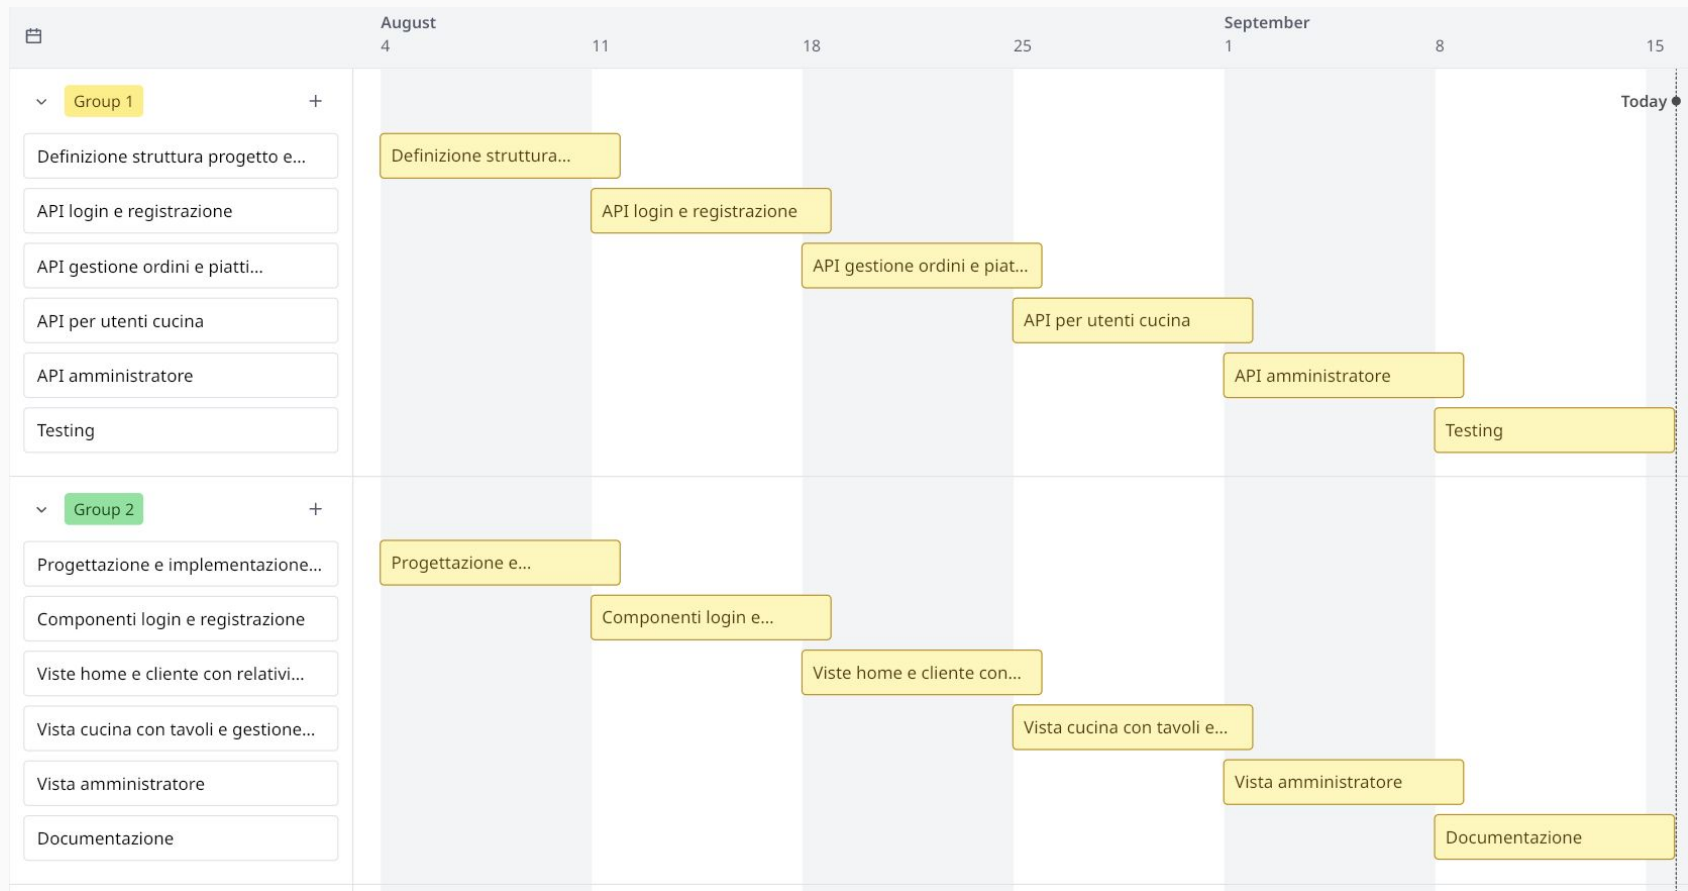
August
4 11 18 25

September
1 8 15

Group 1 +

Today

Definizione struttura progetto e...
Definizione struttura...

API login e registrazione
API login e registrazione

API gestione ordini e piatti...
API gestione ordini e piat...

API per utenti cucina
API per utenti cucina

API amministratore
API amministratore

Testing
Testing

Group 2 +

Progettazione e implementazione...
Progettazione e...

Componenti login e registrazione
Componenti login e...

Viste home e cliente con relativi...
Viste home e cliente con...

Vista cucina con tavoli e gestione...
Vista cucina con tavoli e...

Vista amministratore
Vista amministratore

Documentazione
Documentazione